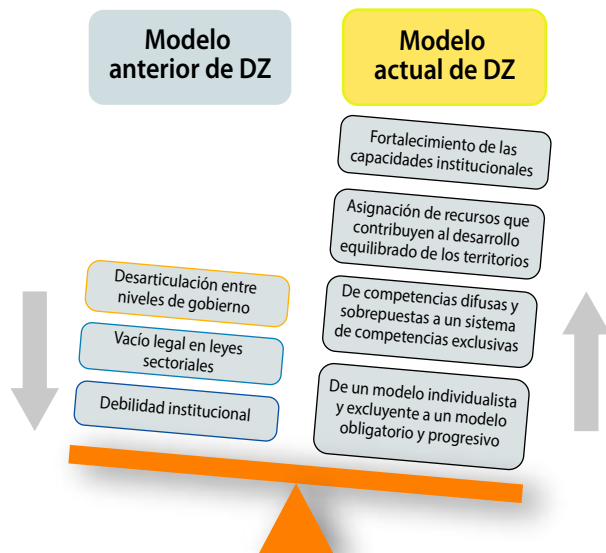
Modelo anterior de DZ

Modelo actual de DZ

Desarticulación entre niveles de gobierno

Vacío legal en leyes sectoriales

Debilidad institucional

Fortalecimiento de las capacidades institucionales

Asignación de recursos que contribuyen al desarrollo equilibrado de los territorios

De competencias difusas y sobrepuestas a un sistema de competencias exclusivas

De un modelo individualista y excluyente a un modelo obligatorio y progresivo